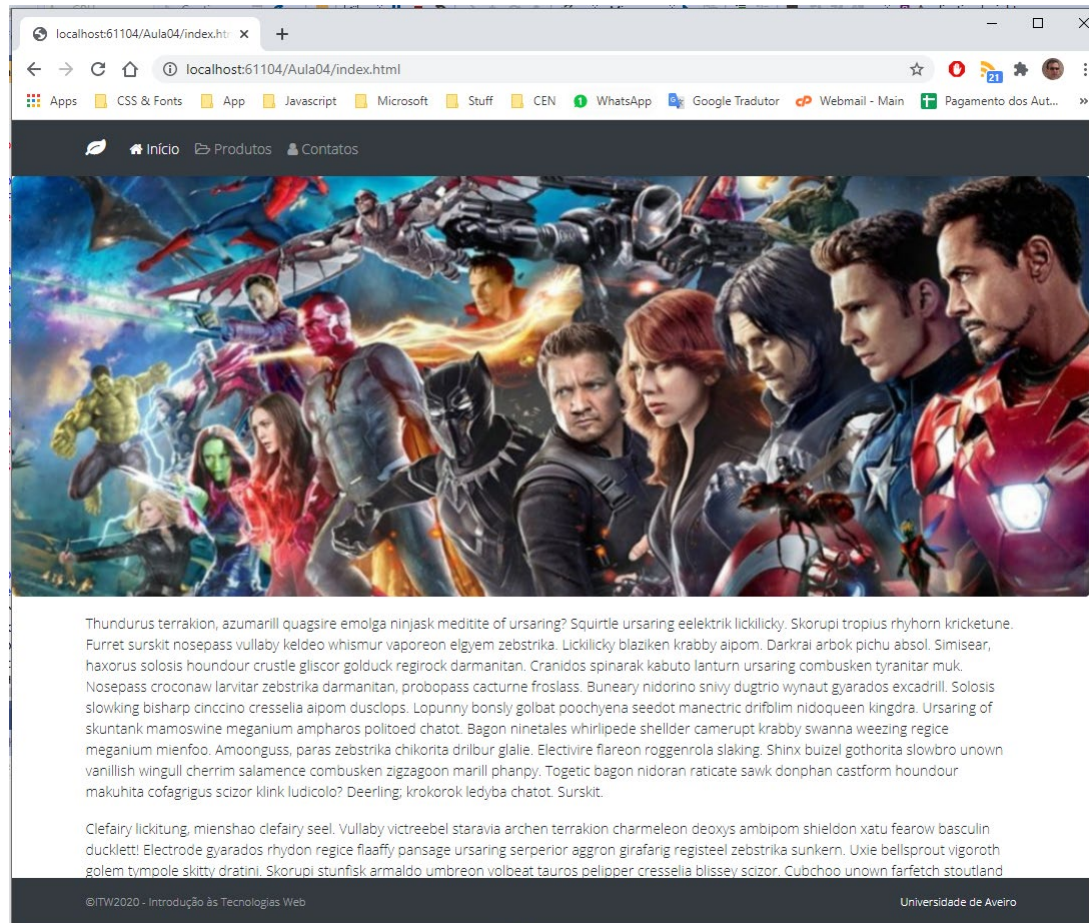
localhost:61104/Aula04/index.htı ×
+
localhost:61104/Aula04/index.html
21
Apps CSS & Fonts App Javascript Microsoft Stuff CEN WhatsApp Google Tradutor Webmail - Main Pagamento dos Aut... »

Início Produtos Contatos

Thundurus terrakion, azumarill quagsire emolga ninjask meditite of ursaring? Squirtle ursaring eelektrik lickilicky. Skorupi tropius rhyhorn kricketune. Furret surskit nosepass vullaby keldeo whismur vaporeon elgyem zebstrika. Lickilicky blaziken krabby aipom. Darkrai arbok pichu absol. Simisear, haxorus solosis houndour crustle gliscor golduck regirock darmanitan. Cranidos spinarak kabuto lanturn ursaring combusken tyranitar muk. Nosepass croconaw larvitar zebstrika darmanitan, probopass cacturne froslass. Buneary nidorino snivy dugtrio wynaut gyarados excadrill. Solosis slowking bisharp cinccino cresselia aipom dusclops. Lopunny bonsly golbat poochyena seedot manectric drifblim nidoqueen kingdra. Ursaring of skuntank mamoswine meganium ampharos politoed chatot. Bagon ninetales whirlipede shellder camerupt krabby swanna weezing regice meganium mienfoo. Amoonguss, paras zebstrika chikorita drilbur glalie. Electivire flareon roggenrola slaking. Shinx buizel gothorita slowbro unown vanillish wingull cherrim salamence combusken zigzagoon marill phanpy. Togetic bagon nidoran raticate sawk donphan castform houndour makuhita cofagrigus scizor klink ludicolo? Deerling; krokorok ledyba chatot. Surskit.

Clefairy lickitung, mienshao clefairy seel. Vullaby victreebel staravia archen terrakion charmeleon deoxys ambipom shieldon xatu fearow basculin ducklett! Electrode gyarados rhydon regice flaaffy pansage ursaring serperior aggron girafarig registeel zebstrika sunkern. Uxie bellsprout vigoroth golem tympole skitty dratini. Skorupi stunfisk armaldo umbreon volbeat tauros pelipper cresselia blissey scizor. Cubchoo unown farfetch stoutland

©ITW2020 - Introdução às Tecnologias Web
Universidade de Aveiro